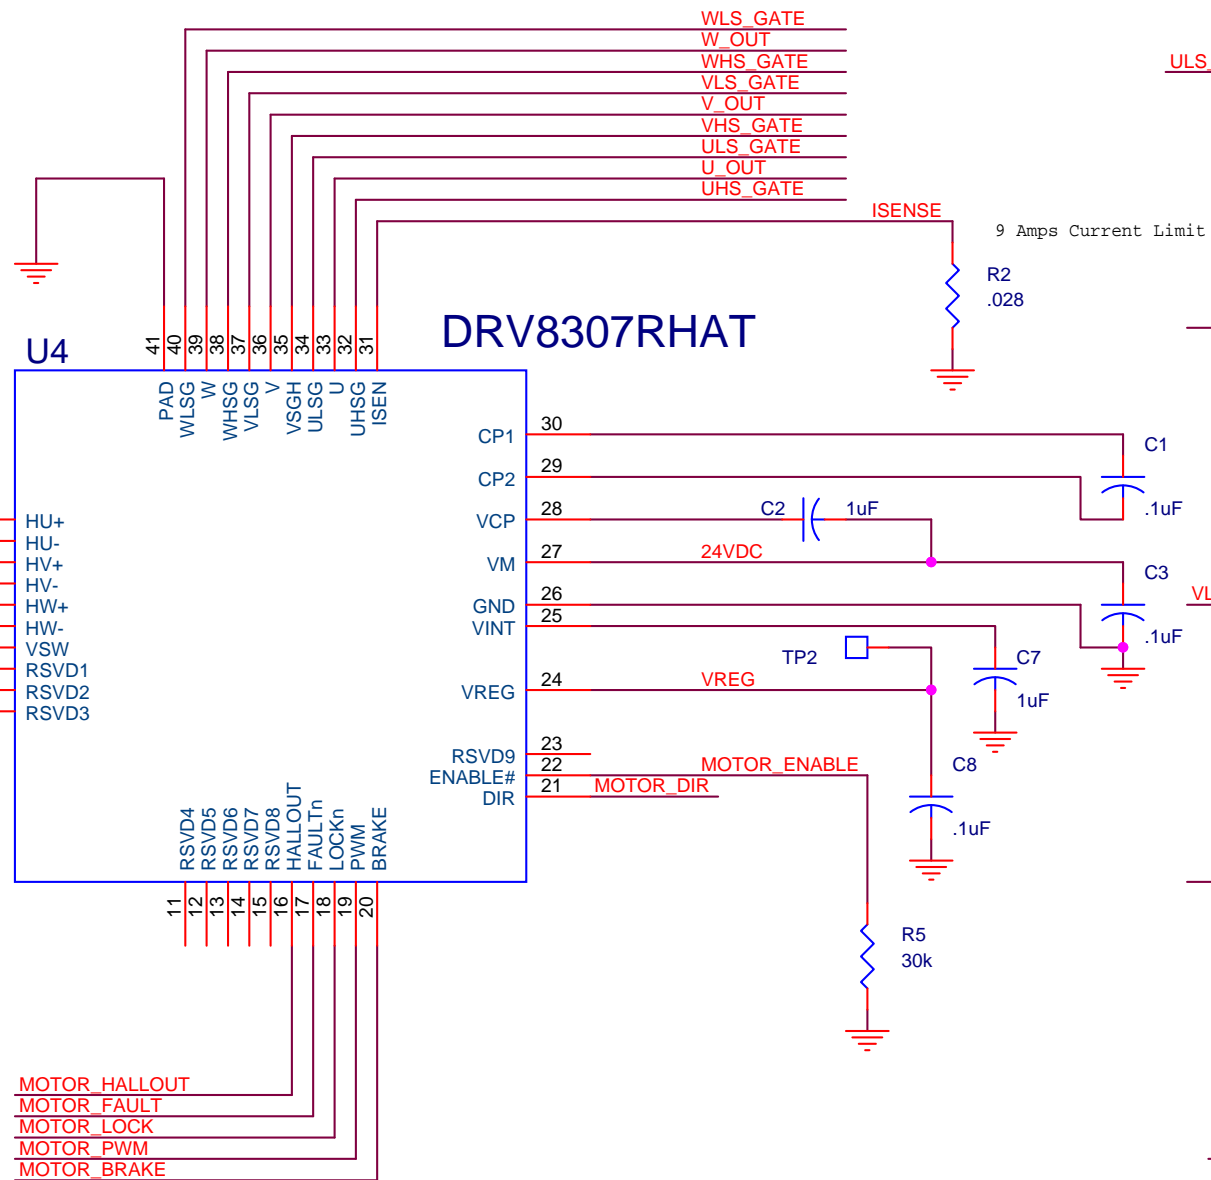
WLS_GATE
W_OUT
WHS_GATE
VLS_GATE
V_OUT
VHS_GATE
ULS_GATE
U_OUT
UHS_GATE
ISENSE
ULS
9 Amps Current Limit
R2
.028
U4
DRV8307RHAT
41 40 39 38 37 36 35 34 33 32 31
PAD WLSG W WHSG VLSG V VSGH ULSG U UHSG ISEN
CP1 30
CP2 29
VCP 28
VM 27
GND 26
VINT 25
VREG 24
RSVD9 23
ENABLE# 22
DIR 21
C1
.1uF
C2
1uF
24VDC
C3
.1uF
VL
TP2
C7
1uF
VREG
MOTOR_ENABLE
MOTOR_DIR
C8
.1uF
HU+
HU-
HV+
HV-
HW+
HW-
VSW
RSVD1
RSVD2
RSVD3
RSVD4 RSVD5 RSVD6 RSVD7 RSVD8 HALLOUT FAULTn LOCKn PWM BRAKE
11 12 13 14 15 16 17 18 19 20
R5
30k
MOTOR_HALLOUT
MOTOR_FAULT
MOTOR_LOCK
MOTOR_PWM
MOTOR_BRAKE